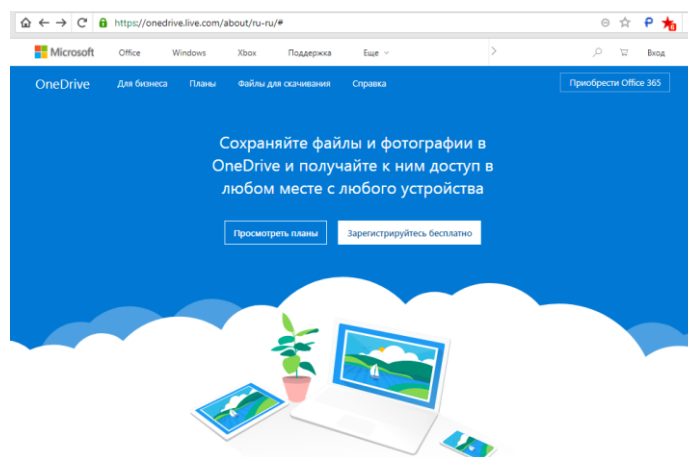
https://onedrive.live.com/about/ru-ru/#

Microsoft Office Windows Xbox Поддержка Еще Вход

OneDrive Для бизнеса Планы Файлы для скачивания Справка Приобрести Office 365

Сохраняйте файлы и фотографии в OneDrive и получайте к ним доступ в любом месте с любого устройства

Просмотреть планы Зарегистрируйтесь бесплатно